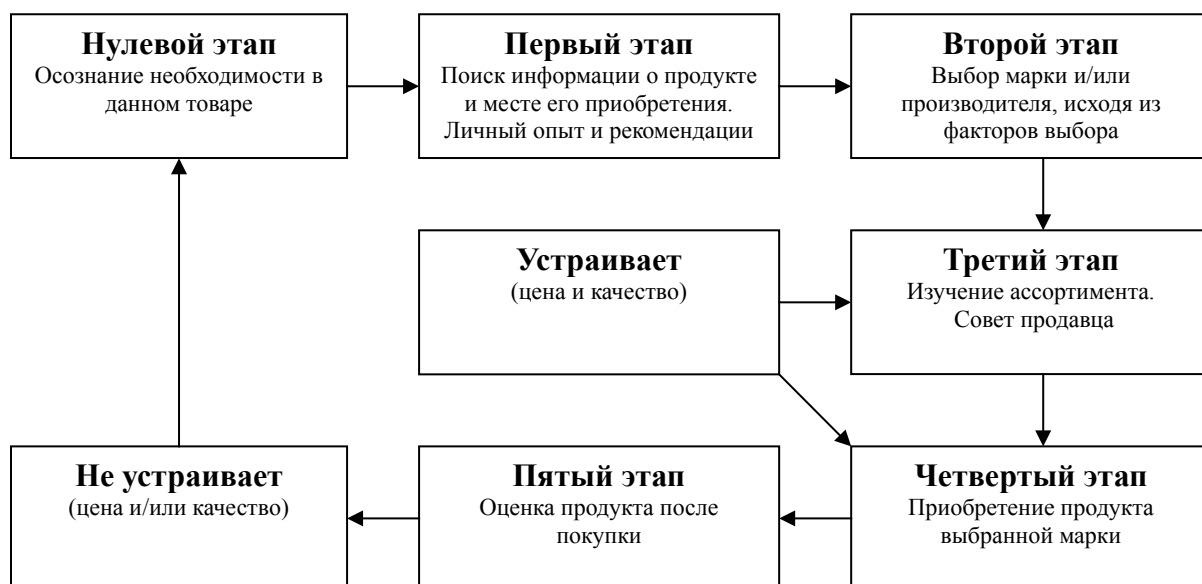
**Нулевой этап**
Осознание необходимости в данном товаре

**Первый этап**
Поиск информации о продукте и месте его приобретения. Личный опыт и рекомендации

**Второй этап**
Выбор марки и/или производителя, исходя из факторов выбора

**Устраивает**
(цена и качество)

**Третий этап**
Изучение ассортимента. Совет продавца

**Не устраивает**
(цена и/или качество)

**Пятый этап**
Оценка продукта после покупки

**Четвертый этап**
Приобретение продукта выбранной марки